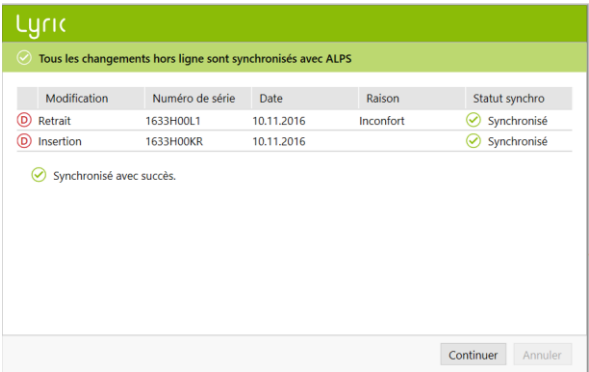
Lyric

Tous les changements hors ligne sont synchronisés avec ALPS

| Modification | Numéro de série | Date | Raison | Statut synchro |
|---|---|---|---|---|
| D Retrait | 1633H00L1 | 10.11.2016 | Inconfort | Synchronisé |
| D Insertion | 1633H00KR | 10.11.2016 | | Synchronisé |

Synchronisé avec succès.

Continuer Annuler